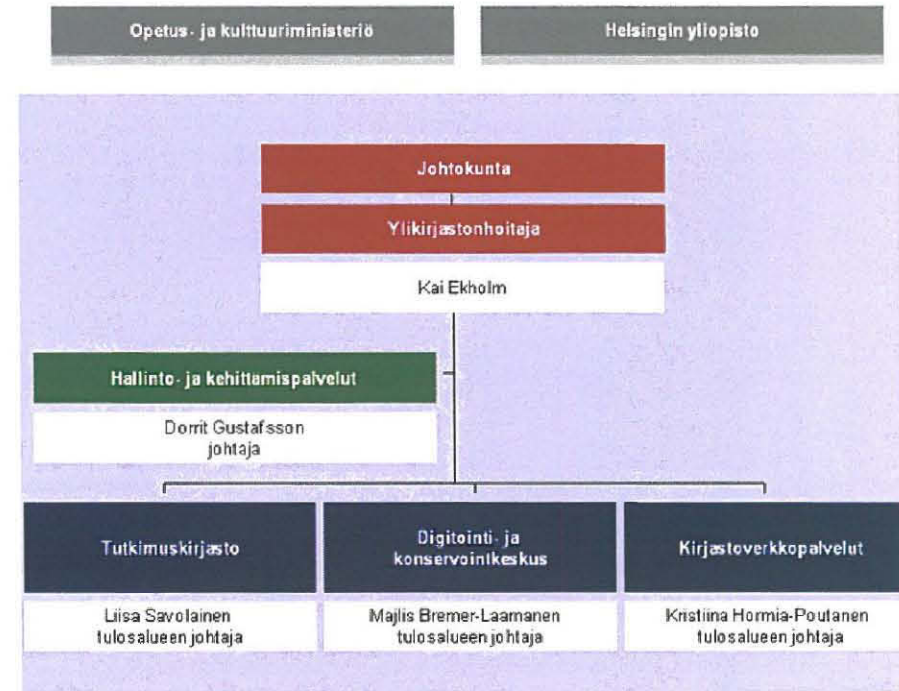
Opetus- ja kulttuuriministeriö

Helsingin yliopisto

Johtokunta

Ylikirjastonhoitaja

Kai Ekholm

Hallinto- ja kehittämispalvelut

Dorrit Gustafsson
johtaja

Tutkimuskirjasto

Liisa Savolainen
tulosalueen johtaja

Digitointi- ja konservointikeskus

Majlis Bremer-Laamanen
tulosalueen johtaja

Kirjastoverkkopalvelut

Kristiina Hormia-Poutanen
tulosalueen johtaja